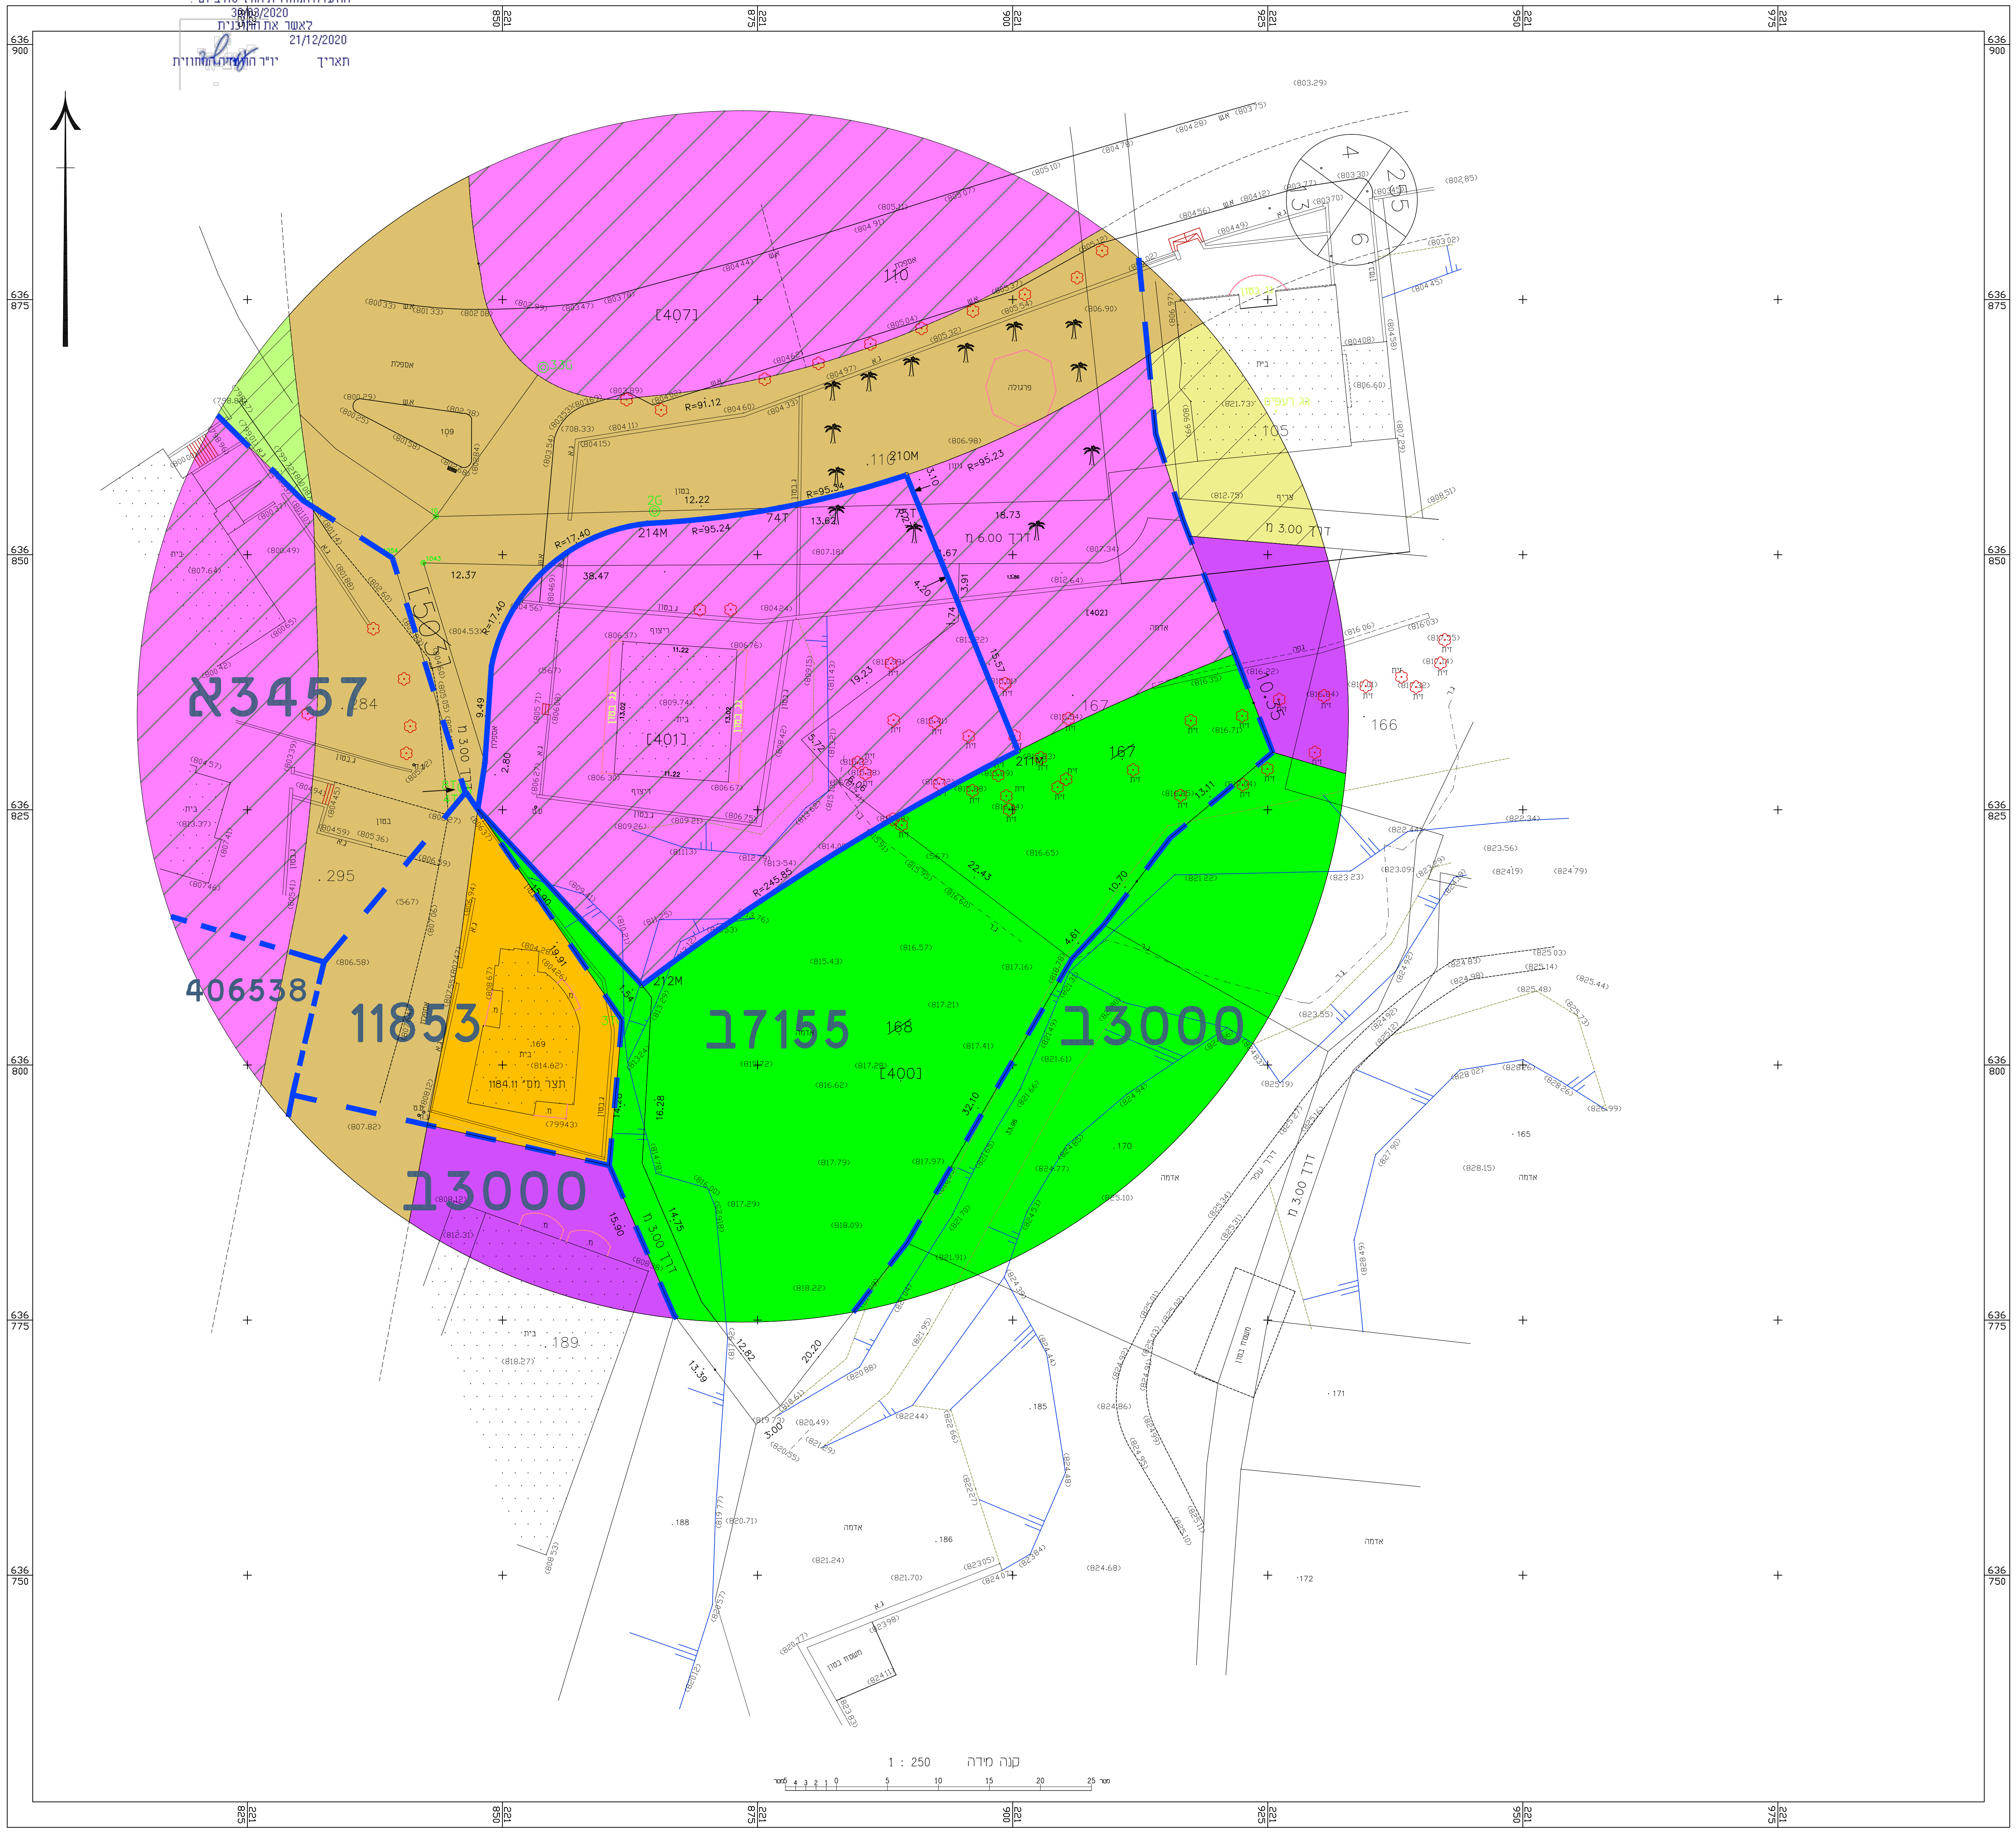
30/08/2020
לאשר את התכנית
21/12/2020
יו"ר הועדה המחוזית
תאריך

636 900
636 875
636 850
636 825
636 800
636 775
636 750

221 850
221 875
221 900
221 925
221 950
221 975
221 825

[407]
110
[503]
[401]
[402]
[400]
א3457
406538
11853
ב7155
ב3000
ב3000
284
295
169
167
166
168
170
105
109
116
189
188
186
185
171
172
165

214M
210M
211M
212M
R=95.24
R=95.54
R=95.23
R=91.12
R=17.40
R=245.85
12.22
12.37
38.47
18.73
13.62
13.11
10.70
22.43
19.23
15.57
15.90
19.91
16.28
32.10
4.61
10.35
14.75
13.90
12.82
20.20
13.39
3.00
9.49
2.80
4.20
3.91
4.74
5.72
4.67

דרך 6.00 מ
דרך 3.00 מ
דרך 3.00 מ
דרך 3.00 מ
חצר מש' 1184.11
בית
בטון
אספלט
אדמה
פרגולה
ריצוף
עמוד בטון
קיר בטון

קנה מידה 1 : 250
0 5 10 15 20 25